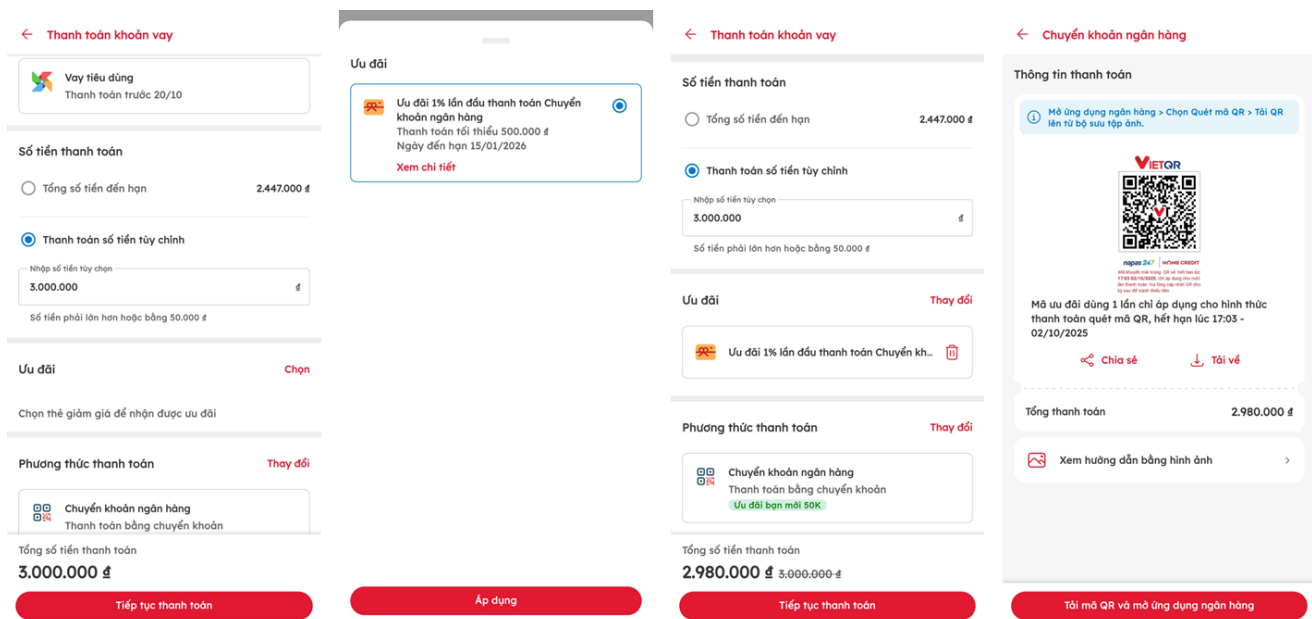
Thanh toán khoản vay

Vay tiêu dùng
Thanh toán trước 20/10

Số tiền thanh toán

Tổng số tiền đến hạn 2.447.000 ₫

Thanh toán số tiền tùy chỉnh

Nhập số tiền tùy chọn
3.000.000 ₫

Số tiền phải lớn hơn hoặc bằng 50.000 ₫

Ưu đãi Chọn

Chọn thẻ giảm giá để nhận được ưu đãi

Phương thức thanh toán Thay đổi

Chuyển khoản ngân hàng
Thanh toán bằng chuyển khoản

Tổng số tiền thanh toán
3.000.000 ₫

Tiếp tục thanh toán

Ưu đãi

Ưu đãi 1% lần đầu thanh toán Chuyển khoản ngân hàng
Thanh toán tối thiểu 500.000 ₫
Ngày đến hạn 15/01/2026
Xem chi tiết

Áp dụng

Thanh toán khoản vay

Số tiền thanh toán

Tổng số tiền đến hạn 2.447.000 ₫

Thanh toán số tiền tùy chỉnh

Nhập số tiền tùy chọn
3.000.000 ₫

Số tiền phải lớn hơn hoặc bằng 50.000 ₫

Ưu đãi Thay đổi

Ưu đãi 1% lần đầu thanh toán Chuyển kh...

Phương thức thanh toán Thay đổi

Chuyển khoản ngân hàng
Thanh toán bằng chuyển khoản
Ưu đãi bạn mới 50K

Tổng số tiền thanh toán
2.980.000 ₫ 3.000.000 ₫

Tiếp tục thanh toán

Chuyển khoản ngân hàng

Thông tin thanh toán

Mở ứng dụng ngân hàng > Chọn Quét mã QR > Tải QR lên từ bộ sưu tập ảnh.

VIETQR

napas 247 | HOME CREDIT
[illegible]

Mã ưu đãi dùng 1 lần chỉ áp dụng cho hình thức thanh toán quét mã QR, hết hạn lúc 17:03 - 02/10/2025

Chia sẻ Tải về

Tổng thanh toán 2.980.000 ₫

Xem hướng dẫn bằng hình ảnh

Tải mã QR và mở ứng dụng ngân hàng